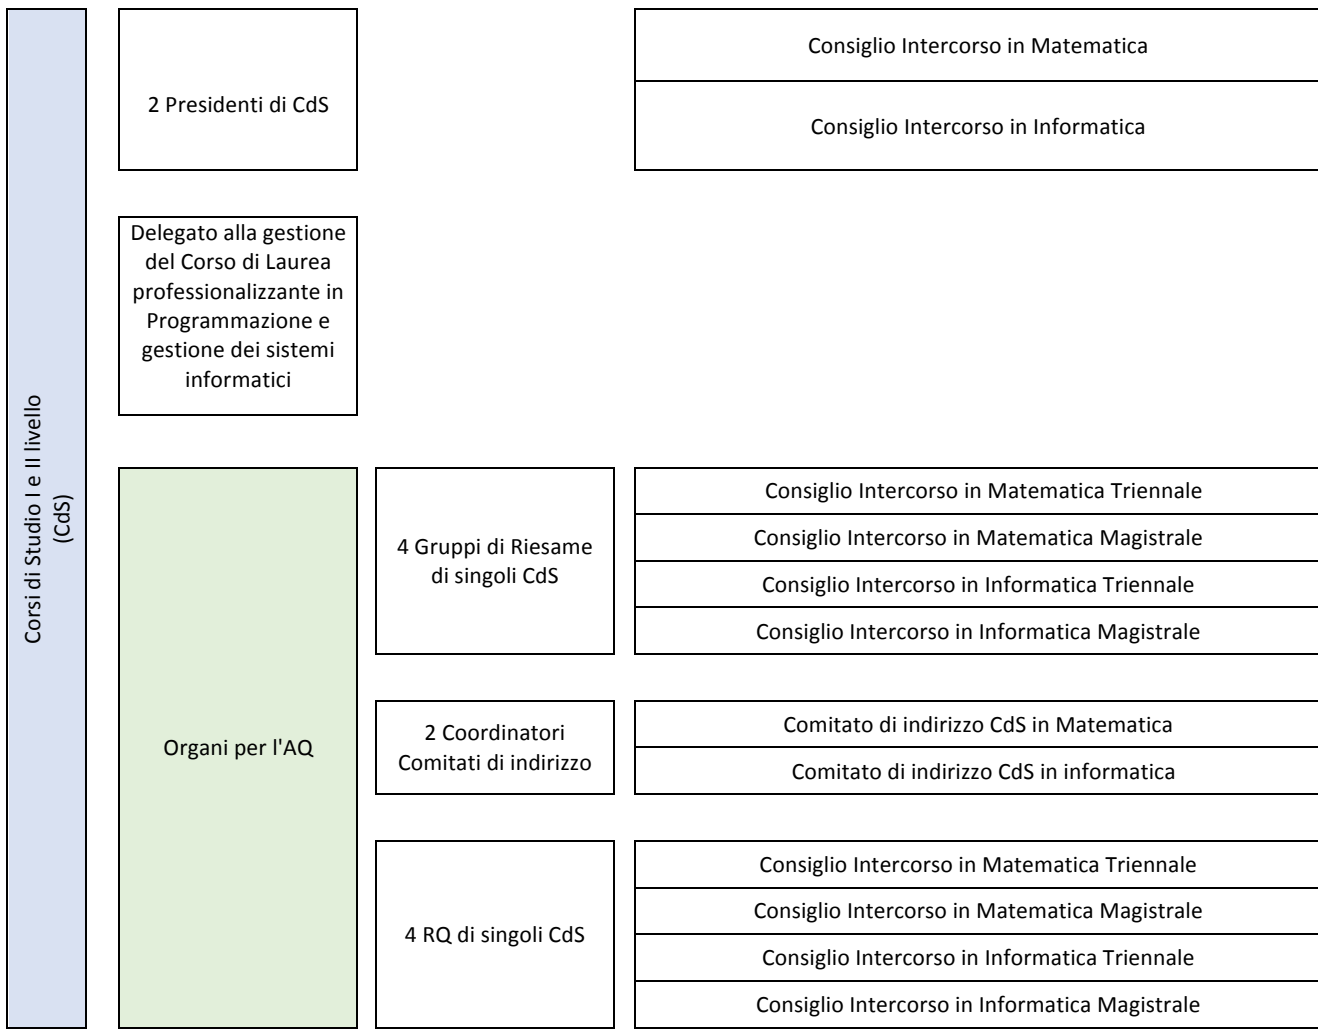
Corsi di Studio I e II livello (CdS)

2 Presidenti di CdS

Consiglio Intercorso in Matematica

Consiglio Intercorso in Informatica

Delegato alla gestione del Corso di Laurea professionalizzante in Programmazione e gestione dei sistemi informatici

Organi per l'AQ

4 Gruppi di Riesame di singoli CdS

Consiglio Intercorso in Matematica Triennale

Consiglio Intercorso in Matematica Magistrale

Consiglio Intercorso in Informatica Triennale

Consiglio Intercorso in Informatica Magistrale

2 Coordinatori Comitati di indirizzo

Comitato di indirizzo CdS in Matematica

Comitato di indirizzo CdS in informatica

4 RQ di singoli CdS

Consiglio Intercorso in Matematica Triennale

Consiglio Intercorso in Matematica Magistrale

Consiglio Intercorso in Informatica Triennale

Consiglio Intercorso in Informatica Magistrale